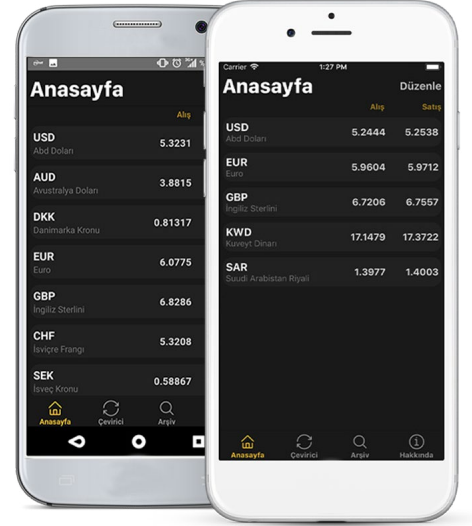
Anasayfa

Alış

| | Alış |
|---|---|
| USD Abd Doları | 5.3231 |
| AUD Avustralya Doları | 3.8815 |
| DKK Danimarka Kronu | 0.81317 |
| EUR Euro | 6.0775 |
| GBP İngiliz Sterlini | 6.8286 |
| CHF İsviçre Frangı | 5.3208 |
| SEK İsveç Kronu | 0.58867 |

Anasayfa Çevirici Arşiv

Carrier 1:27 PM

Anasayfa Düzenle

| | Alış | Satış |
|---|---|---|
| USD Abd Doları | 5.2444 | 5.2538 |
| EUR Euro | 5.9604 | 5.9712 |
| GBP İngiliz Sterlini | 6.7206 | 6.7557 |
| KWD Kuveyt Dinarı | 17.1479 | 17.3722 |
| SAR Suudi Arabistan Riyali | 1.3977 | 1.4003 |

Anasayfa Çevirici Arşiv Hakkında